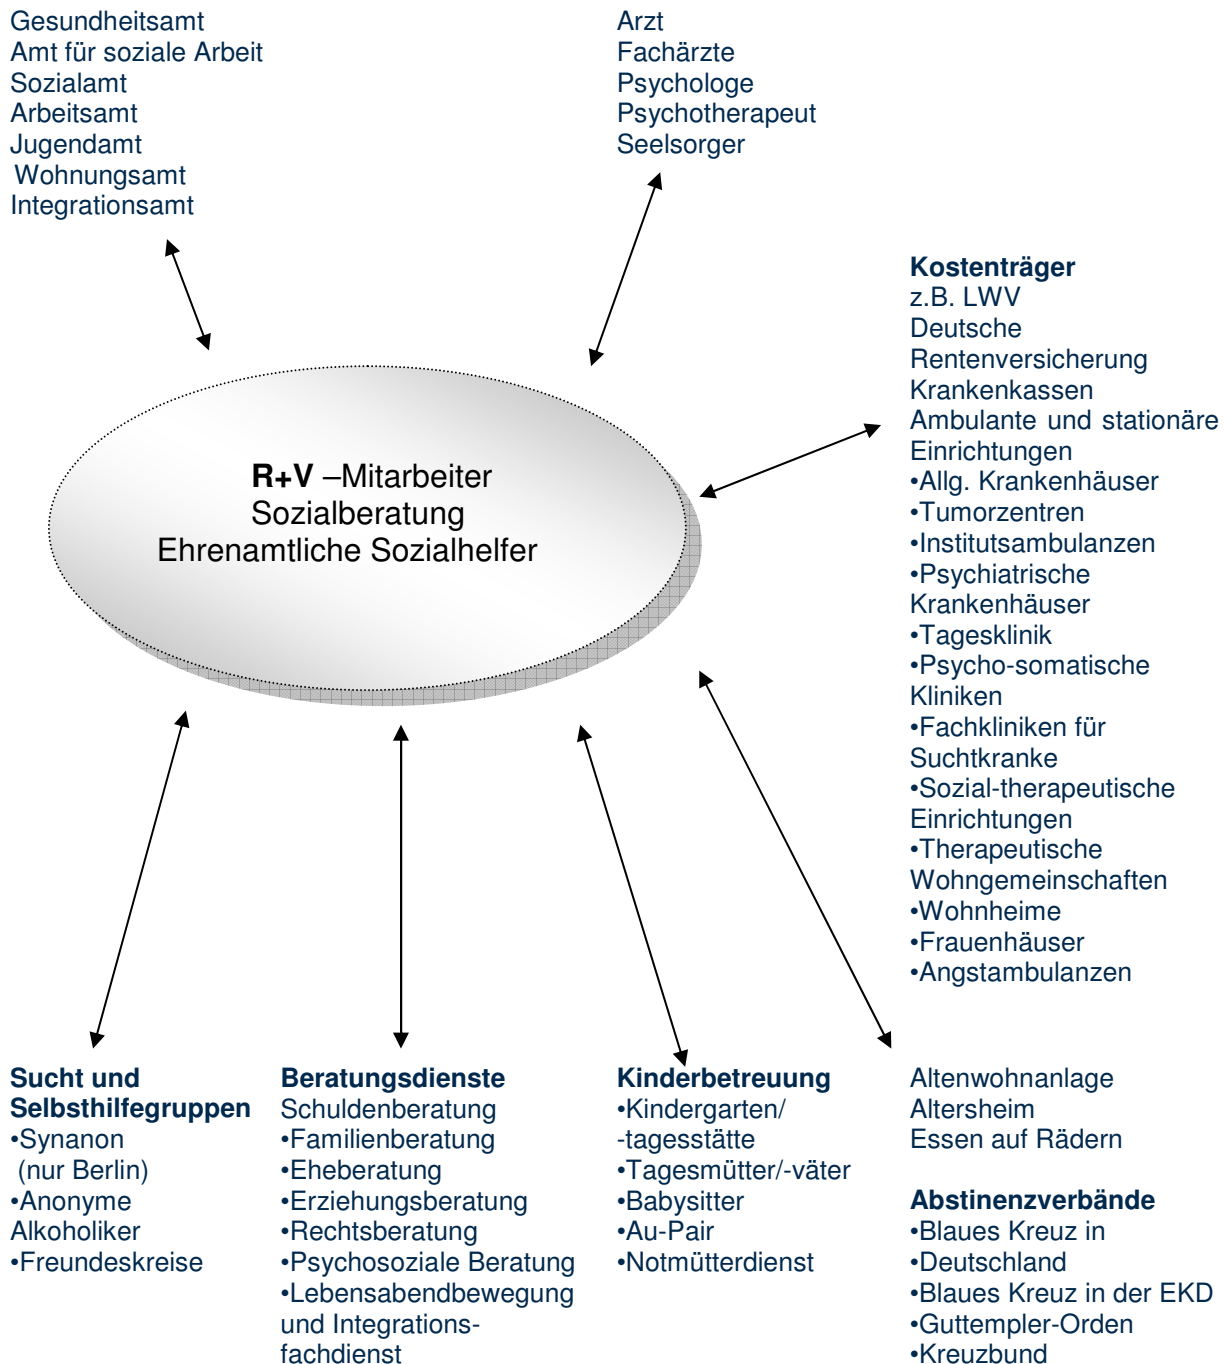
Gesundheitsamt
Amt für soziale Arbeit
Sozialamt
Arbeitsamt
Jugendamt
Wohnungsamt
Integrationsamt

Arzt
Fachärzte
Psychologe
Psychotherapeut
Seelsorger

**Kostenträger**
z.B. LWV
Deutsche Rentenversicherung
Krankenkassen
Ambulante und stationäre Einrichtungen
•Allg. Krankenhäuser
•Tumorzentren
•Institutsambulanzen
•Psychiatrische Krankenhäuser
•Tagesklinik
•Psycho-somatische Kliniken
•Fachkliniken für Suchtkranke
•Sozial-therapeutische Einrichtungen
•Therapeutische Wohngemeinschaften
•Wohnheime
•Frauenhäuser
•Angstambulanzen

**R+V** –Mitarbeiter
Sozialberatung
Ehrenamtliche Sozialhelfer

**Sucht und Selbsthilfegruppen**
•Synanon
(nur Berlin)
•Anonyme Alkoholiker
•Freundeskreise

**Beratungsdienste**
Schuldenberatung
•Familienberatung
•Eheberatung
•Erziehungsberatung
•Rechtsberatung
•Psychosoziale Beratung
•Lebensabendbewegung und Integrationsfachdienst

**Kinderbetreuung**
•Kindergarten/
-tagesstätte
•Tagesmütter/-väter
•Babysitter
•Au-Pair
•Notmütterdienst

Altenwohnanlage
Altersheim
Essen auf Rädern

**Abstinenzverbände**
•Blaues Kreuz in
•Deutschland
•Blaues Kreuz in der EKD
•Guttempler-Orden
•Kreuzbund